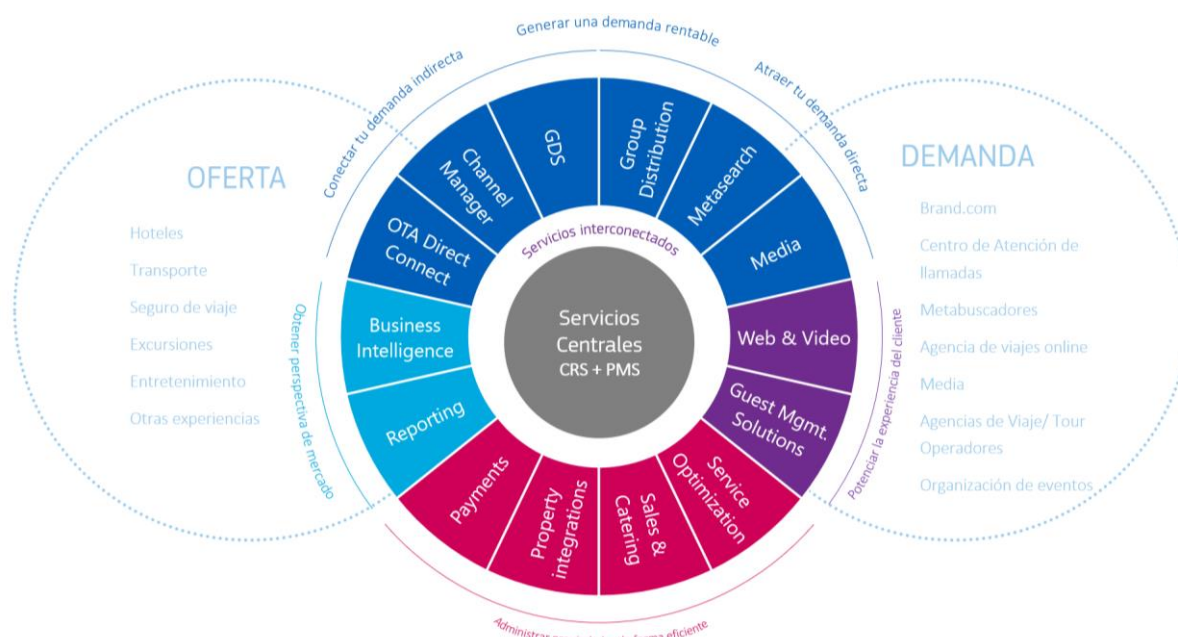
Generar una demanda rentable

Conectar tu demanda indirecta

Atraer tu demanda directa

OFERTA

Hoteles

Transporte

Seguro de viaje

Excursiones

Entretenimiento

Otras experiencias

DEMANDA

Brand.com

Centro de Atención de llamadas

Metabuscadores

Agencia de viajes online

Media

Agencias de Viaje/ Tour Operadores

Organización de eventos

GDS

Group Distribution

Metasearch

Media

Channel Manager

OTA Direct Connect

Servicios interconectados

Business Intelligence

Reporting

Servicios Centrales

CRS + PMS

Web & Video

Guest Mgmt. Solutions

Payments

Property integrations

Sales & Catering

Service Optimization

Obtener perspectiva de mercado

Potenciar la experiencia del cliente

Administrar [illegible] eficiente